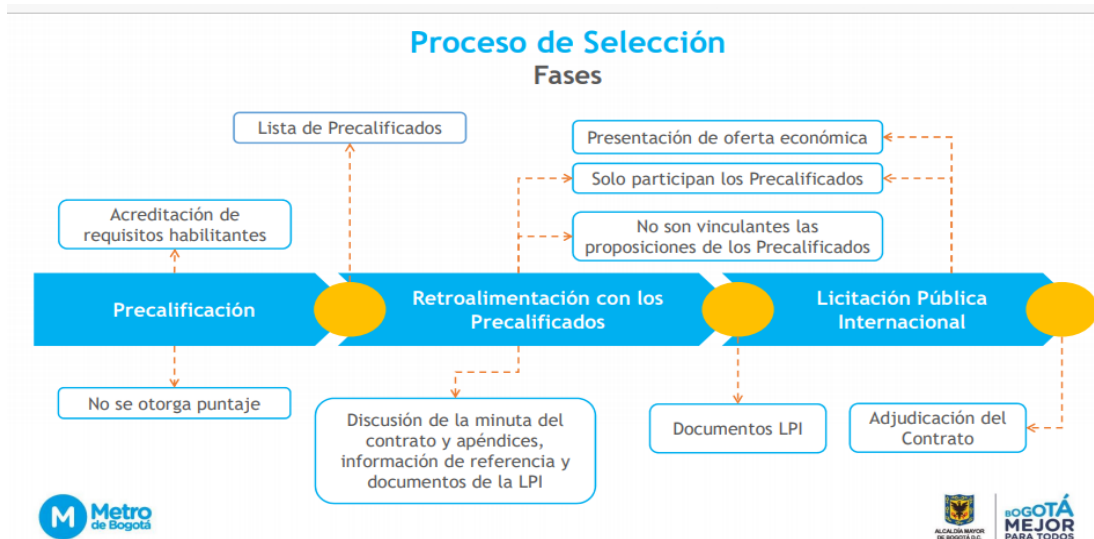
Proceso de Selección
Fases

Lista de Precalificados

Acreditación de requisitos habilitantes

Presentación de oferta económica

Solo participan los Precalificados

No son vinculantes las proposiciones de los Precalificados

Precalificación

Retroalimentación con los Precalificados

Licitación Pública Internacional

No se otorga puntaje

Discusión de la minuta del contrato y apéndices, información de referencia y documentos de la LPI

Documentos LPI

Adjudicación del Contrato

Metro de Bogotá

ALCALDÍA MAYOR DE BOGOTÁ D.C.

BOGOTÁ MEJOR PARA TODOS